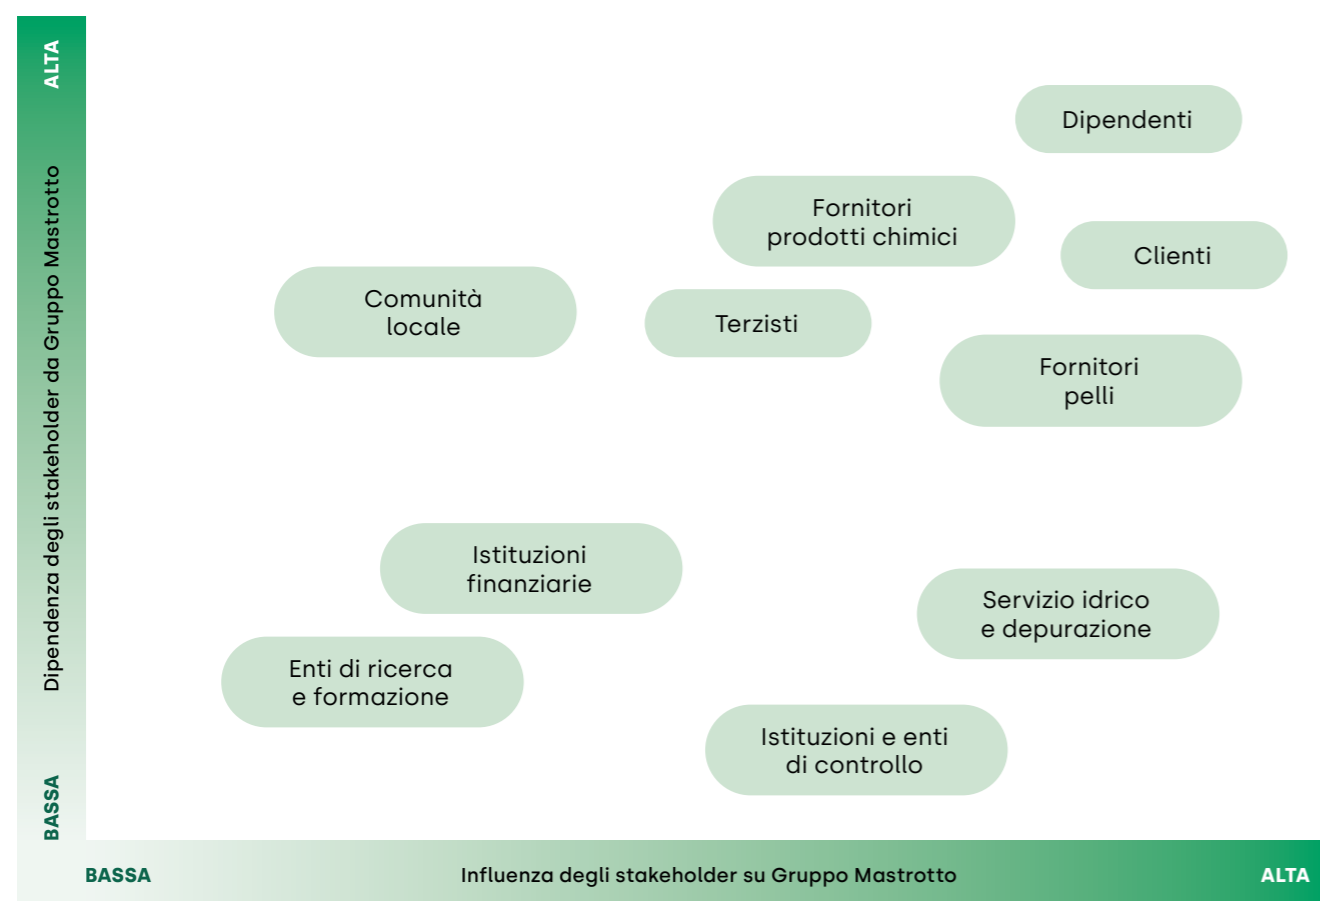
ALTA

Dipendenza degli stakeholder da Gruppo Mastrotto

BASSA

Dipendenti

Fornitori prodotti chimici

Clienti

Comunità locale

Terzisti

Fornitori pelli

Istituzioni finanziarie

Servizio idrico e depurazione

Enti di ricerca e formazione

Istituzioni e enti di controllo

BASSA

Influenza degli stakeholder su Gruppo Mastrotto

ALTA